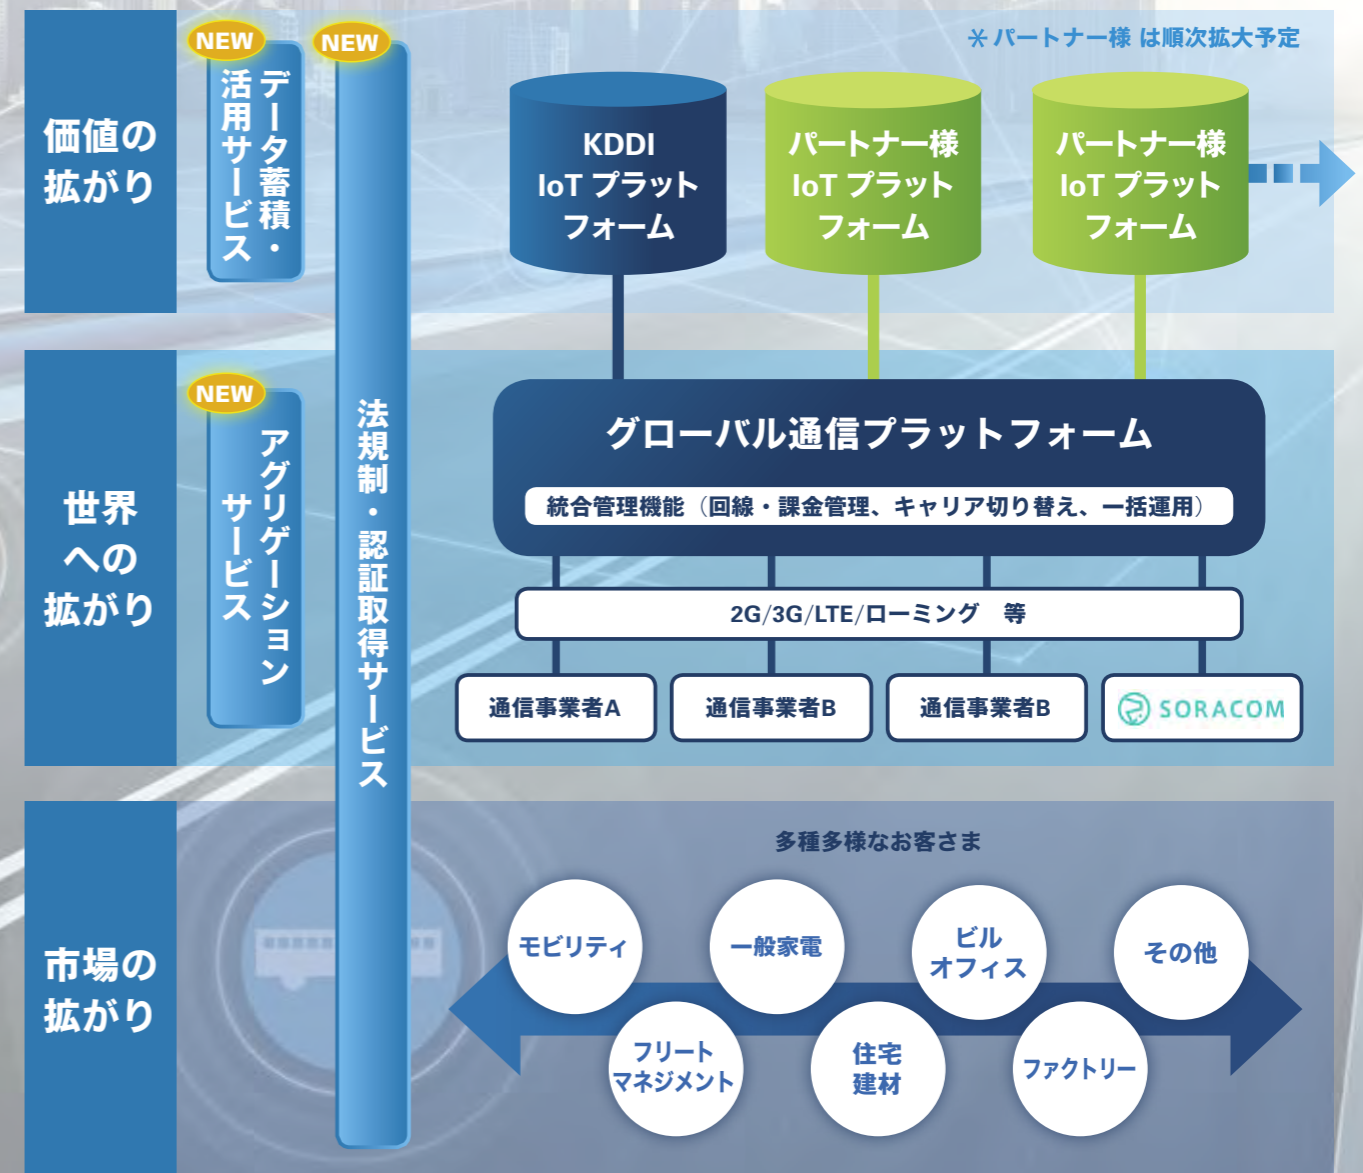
価値の拡がり

NEW
データ蓄積・活用サービス

NEW
法規制・認証取得サービス

※パートナー様は順次拡大予定

KDDI IoT プラットフォーム

パートナー様 IoT プラットフォーム

パートナー様 IoT プラットフォーム

世界への拡がり

NEW
アグリゲーションサービス

グローバル通信プラットフォーム

統合管理機能（回線・課金管理、キャリア切り替え、一括運用）

2G/3G/LTE/ローミング　等

通信事業者A

通信事業者B

通信事業者B

SORACOM

市場の拡がり

多種多様なお客さま

モビリティ

一般家電

ビル オフィス

その他

フリート マネジメント

住宅 建材

ファクトリー